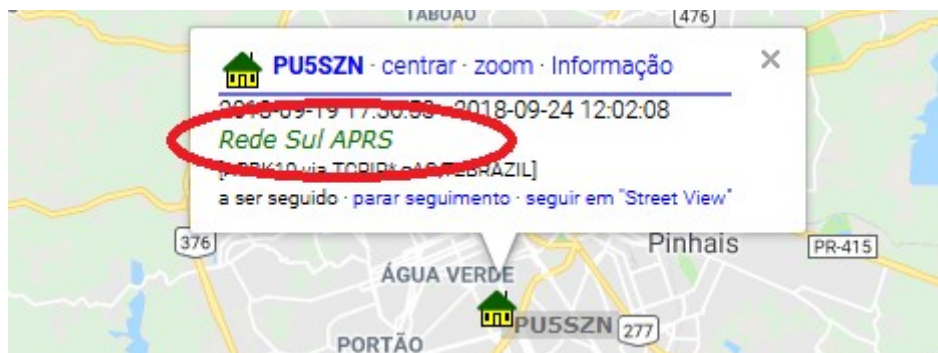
TABOÃO
476
PU5SZN · centrar · zoom · Informação
×
2018-09-19 17:30:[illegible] – 2018-09-24 12:02:08
Rede Sul APRS
[APRK10 via TCPIP*,qAC,T2BRAZIL]
a ser seguido · parar seguimento · seguir em "Street View"
376
Pinhais
PR-415
ÁGUA VERDE
PU5SZN
277
PORTÃO